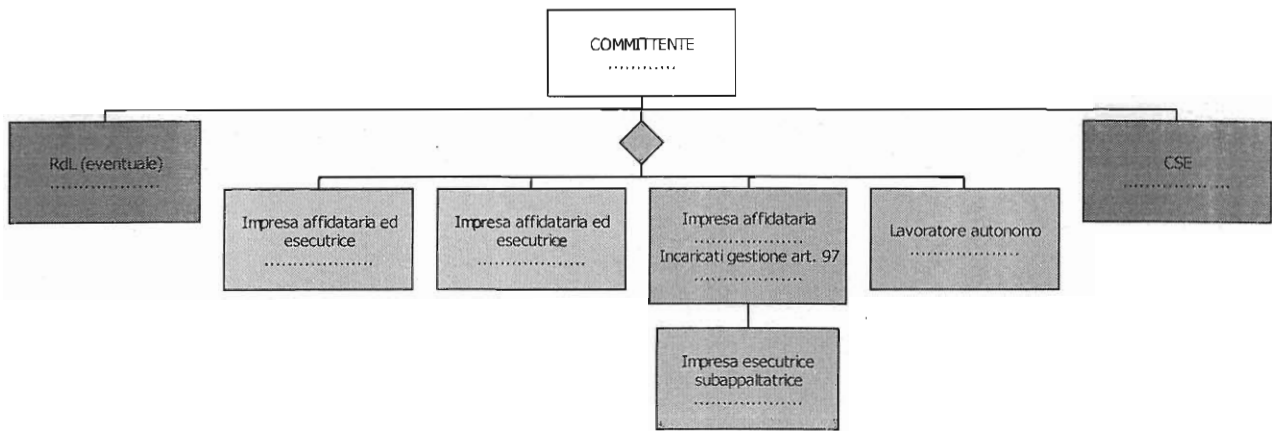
COMMITTENTE
............

RdL (eventuale)
..................

CSE
.............. ...

Impresa affidataria ed esecutrice
..................

Impresa affidataria ed esecutrice
..................

Impresa affidataria
..................
Incaricati gestione art. 97
..................

Lavoratore autonomo
..................

Impresa esecutrice subappaltatrice
..................